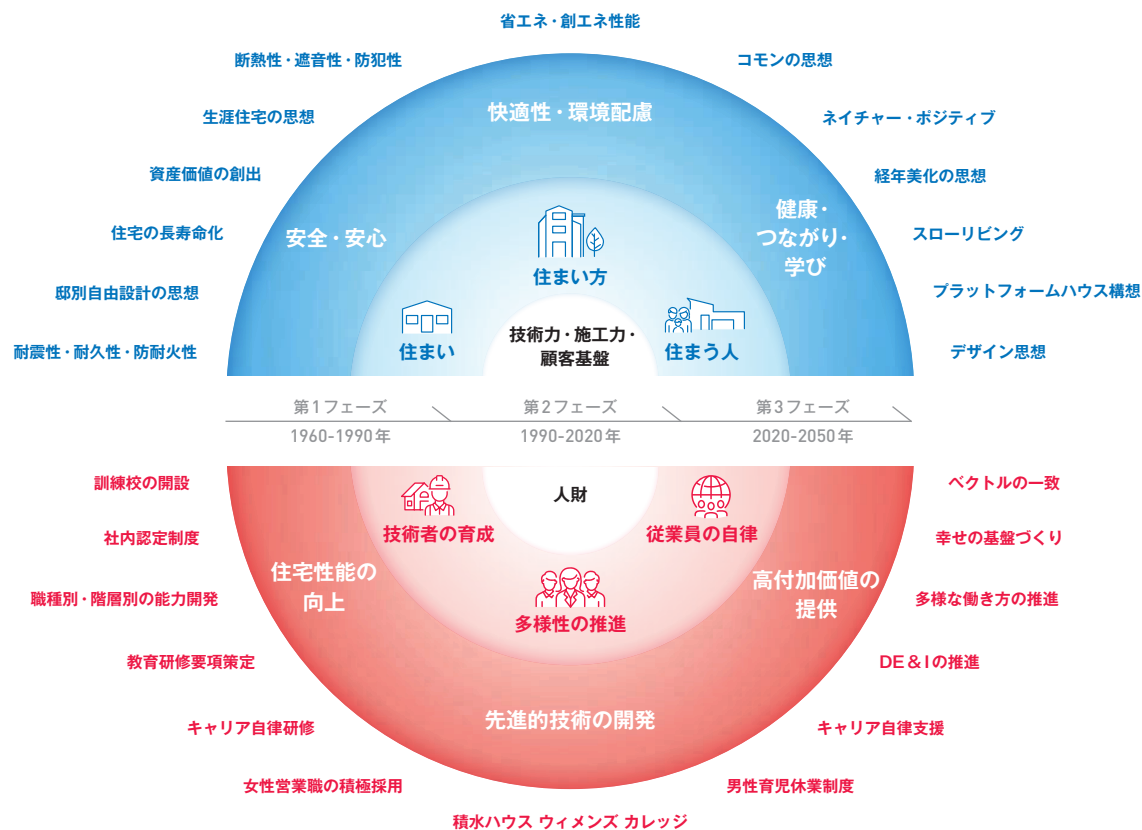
省エネ・創エネ性能

断熱性・遮音性・防犯性

コモンの思想

快適性・環境配慮

生涯住宅の思想

ネイチャー・ポジティブ

資産価値の創出

経年美化の思想

健康・つながり・学び

住宅の長寿命化

安全・安心

スローリビング

住まい方

邸別自由設計の思想

プラットフォームハウス構想

技術力・施工力・顧客基盤

耐震性・耐久性・防耐火性

住まい

住まう人

デザイン思想

第1フェーズ
1960-1990年

第2フェーズ
1990-2020年

第3フェーズ
2020-2050年

訓練校の開設

人財

ベクトルの一致

技術者の育成

従業員の自律

社内認定制度

幸せの基盤づくり

住宅性能の向上

高付加価値の提供

職種別・階層別の能力開発

多様な働き方の推進

多様性の推進

教育研修要項策定

DE＆Iの推進

先進的技術の開発

キャリア自律研修

キャリア自律支援

女性営業職の積極採用

男性育児休業制度

積水ハウス ウィメンズ カレッジ